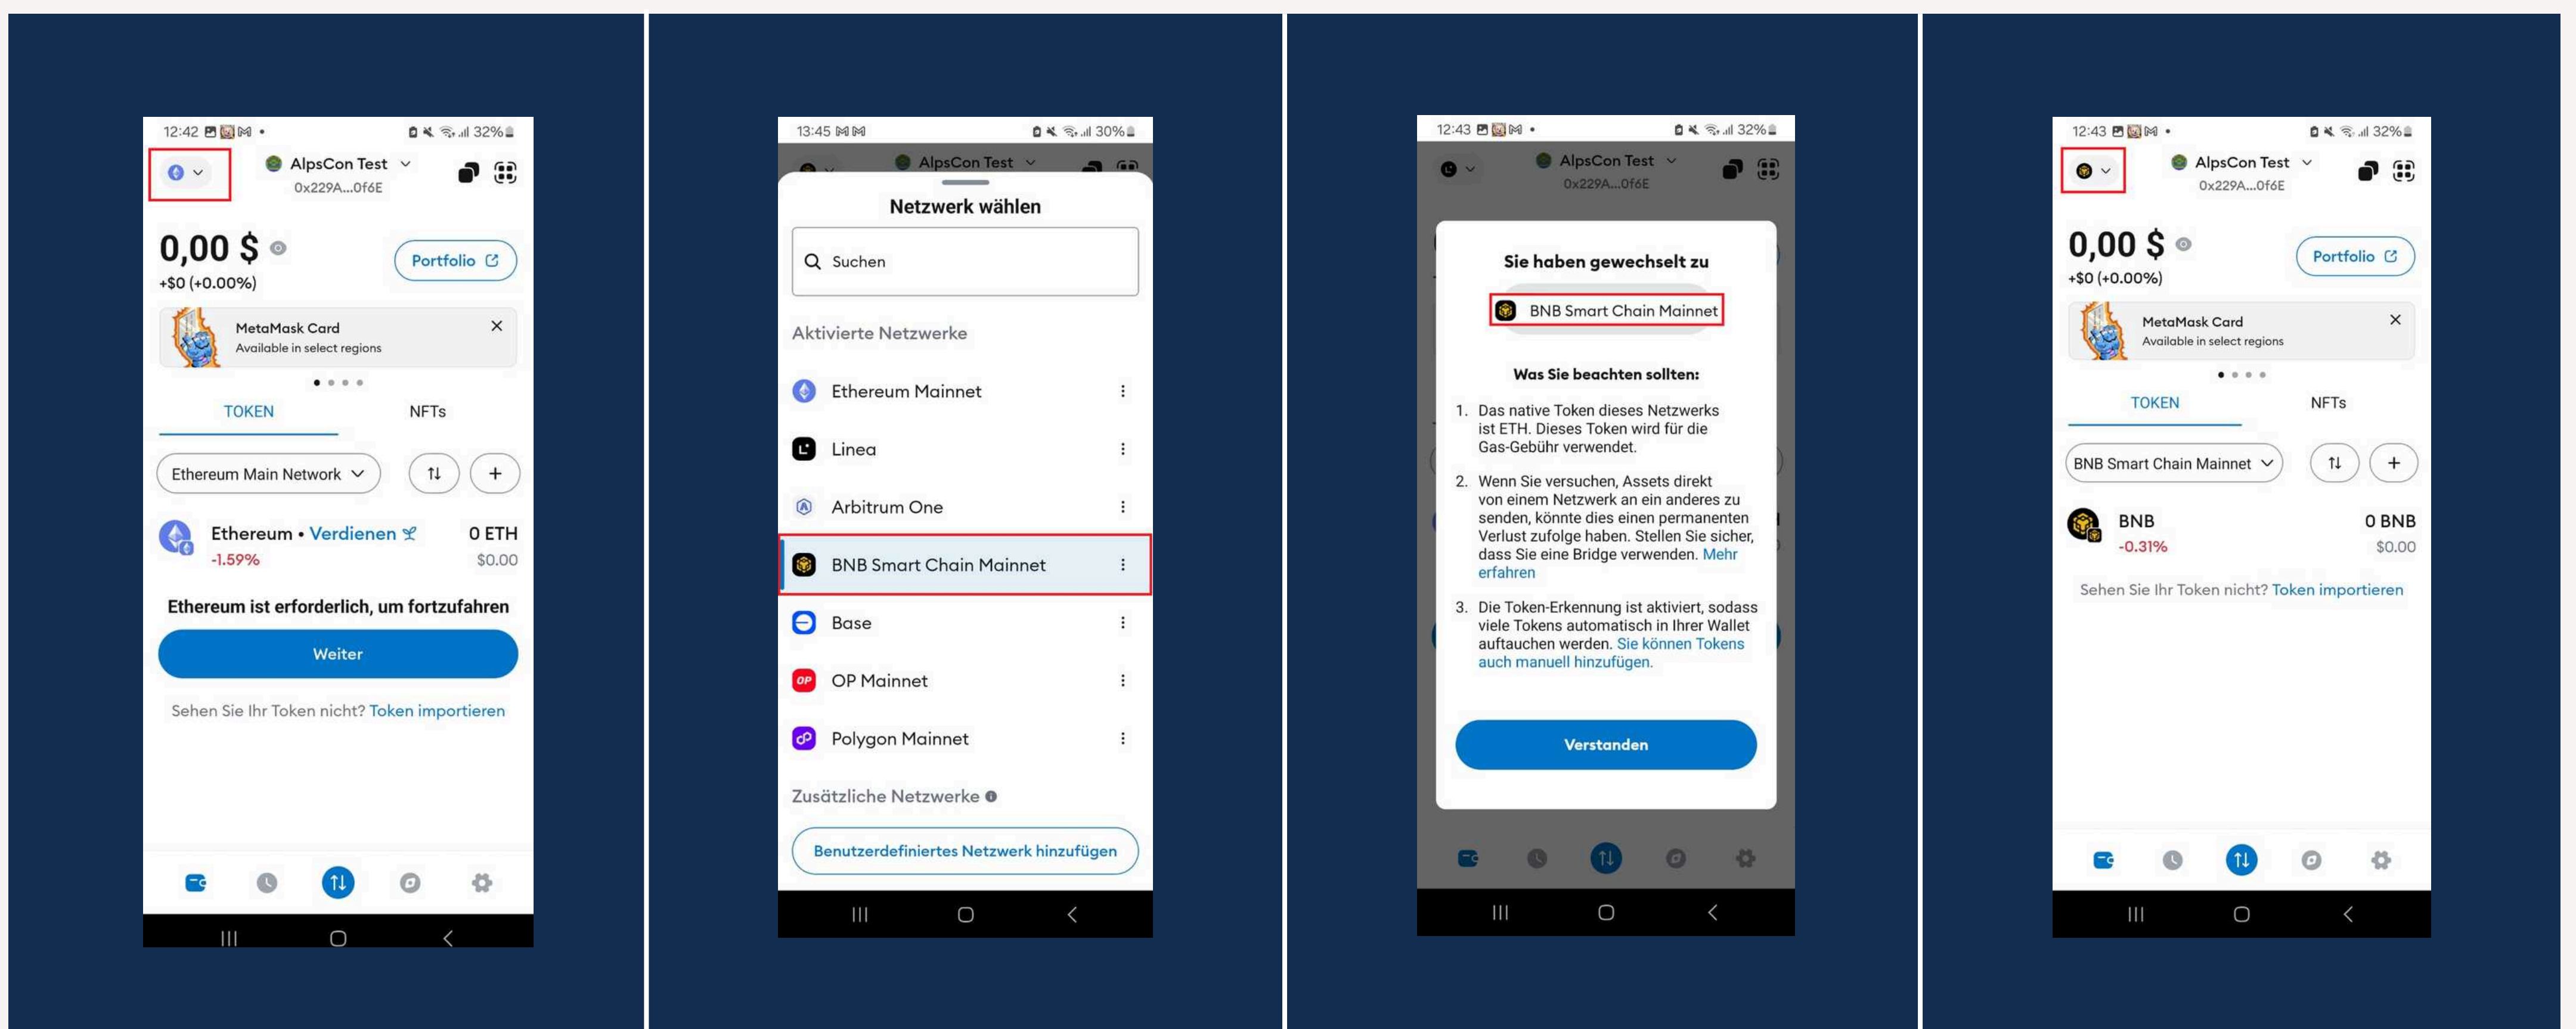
12:42 32%

AlpsCon Test
0x229A...0f6E

0,00 $
+$0 (+0.00%)

Portfolio

MetaMask Card
Available in select regions

TOKEN NFTs

Ethereum Main Network

Ethereum • Verdienen
-1.59%
0 ETH
$0.00

Ethereum ist erforderlich, um fortzufahren

Weiter

Sehen Sie Ihr Token nicht? Token importieren

13:45 30%

AlpsCon Test

Netzwerk wählen

Suchen

Aktivierte Netzwerke

Ethereum Mainnet

Linea

Arbitrum One

BNB Smart Chain Mainnet

Base

OP Mainnet

Polygon Mainnet

Zusätzliche Netzwerke

Benutzerdefiniertes Netzwerk hinzufügen

12:43 32%

AlpsCon Test
0x229A...0f6E

Sie haben gewechselt zu

BNB Smart Chain Mainnet

Was Sie beachten sollten:

1. Das native Token dieses Netzwerks ist ETH. Dieses Token wird für die Gas-Gebühr verwendet.

2. Wenn Sie versuchen, Assets direkt von einem Netzwerk an ein anderes zu senden, könnte dies einen permanenten Verlust zufolge haben. Stellen Sie sicher, dass Sie eine Bridge verwenden. Mehr erfahren

3. Die Token-Erkennung ist aktiviert, sodass viele Tokens automatisch in Ihrer Wallet auftauchen werden. Sie können Tokens auch manuell hinzufügen.

Verstanden

12:43 32%

AlpsCon Test
0x229A...0f6E

0,00 $
+$0 (+0.00%)

Portfolio

MetaMask Card
Available in select regions

TOKEN NFTs

BNB Smart Chain Mainnet

BNB
-0.31%
0 BNB
$0.00

Sehen Sie Ihr Token nicht? Token importieren